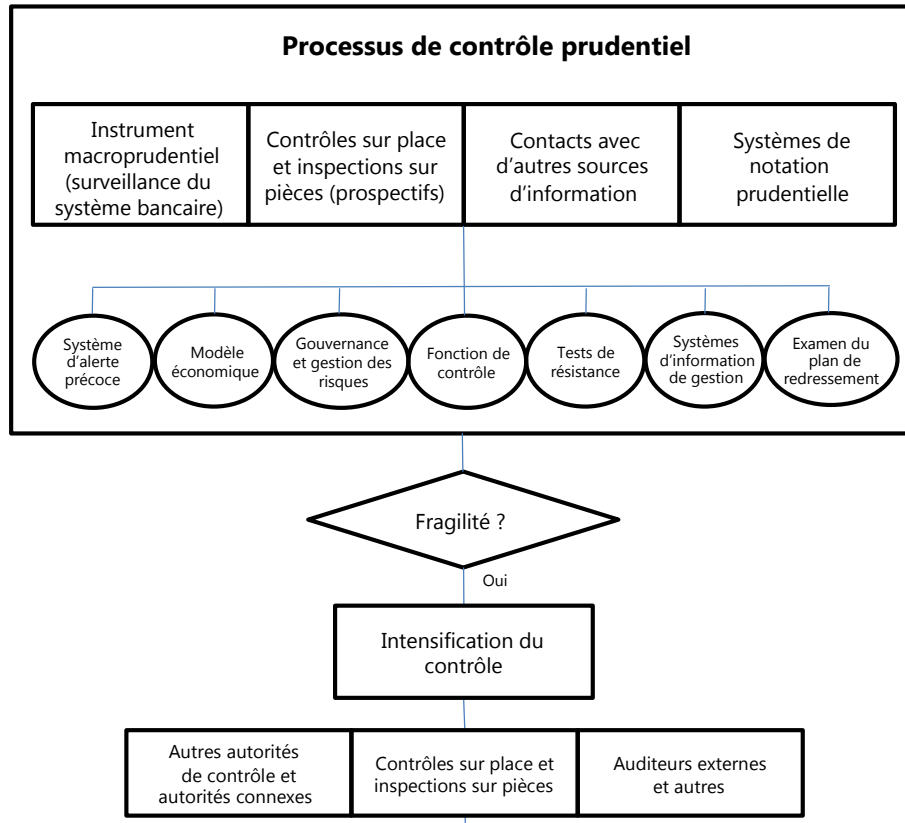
Processus de contrôle prudentiel

Instrument macroprudentiel (surveillance du système bancaire)

Contrôles sur place et inspections sur pièces (prospectifs)

Contacts avec d'autres sources d'information

Systèmes de notation prudentielle

Système d'alerte précoce

Modèle économique

Gouvernance et gestion des risques

Fonction de contrôle

Tests de résistance

Systèmes d'information de gestion

Examen du plan de redressement

Fragilité ?

Oui

Intensification du contrôle

Autres autorités de contrôle et autorités connexes

Contrôles sur place et inspections sur pièces

Auditeurs externes et autres